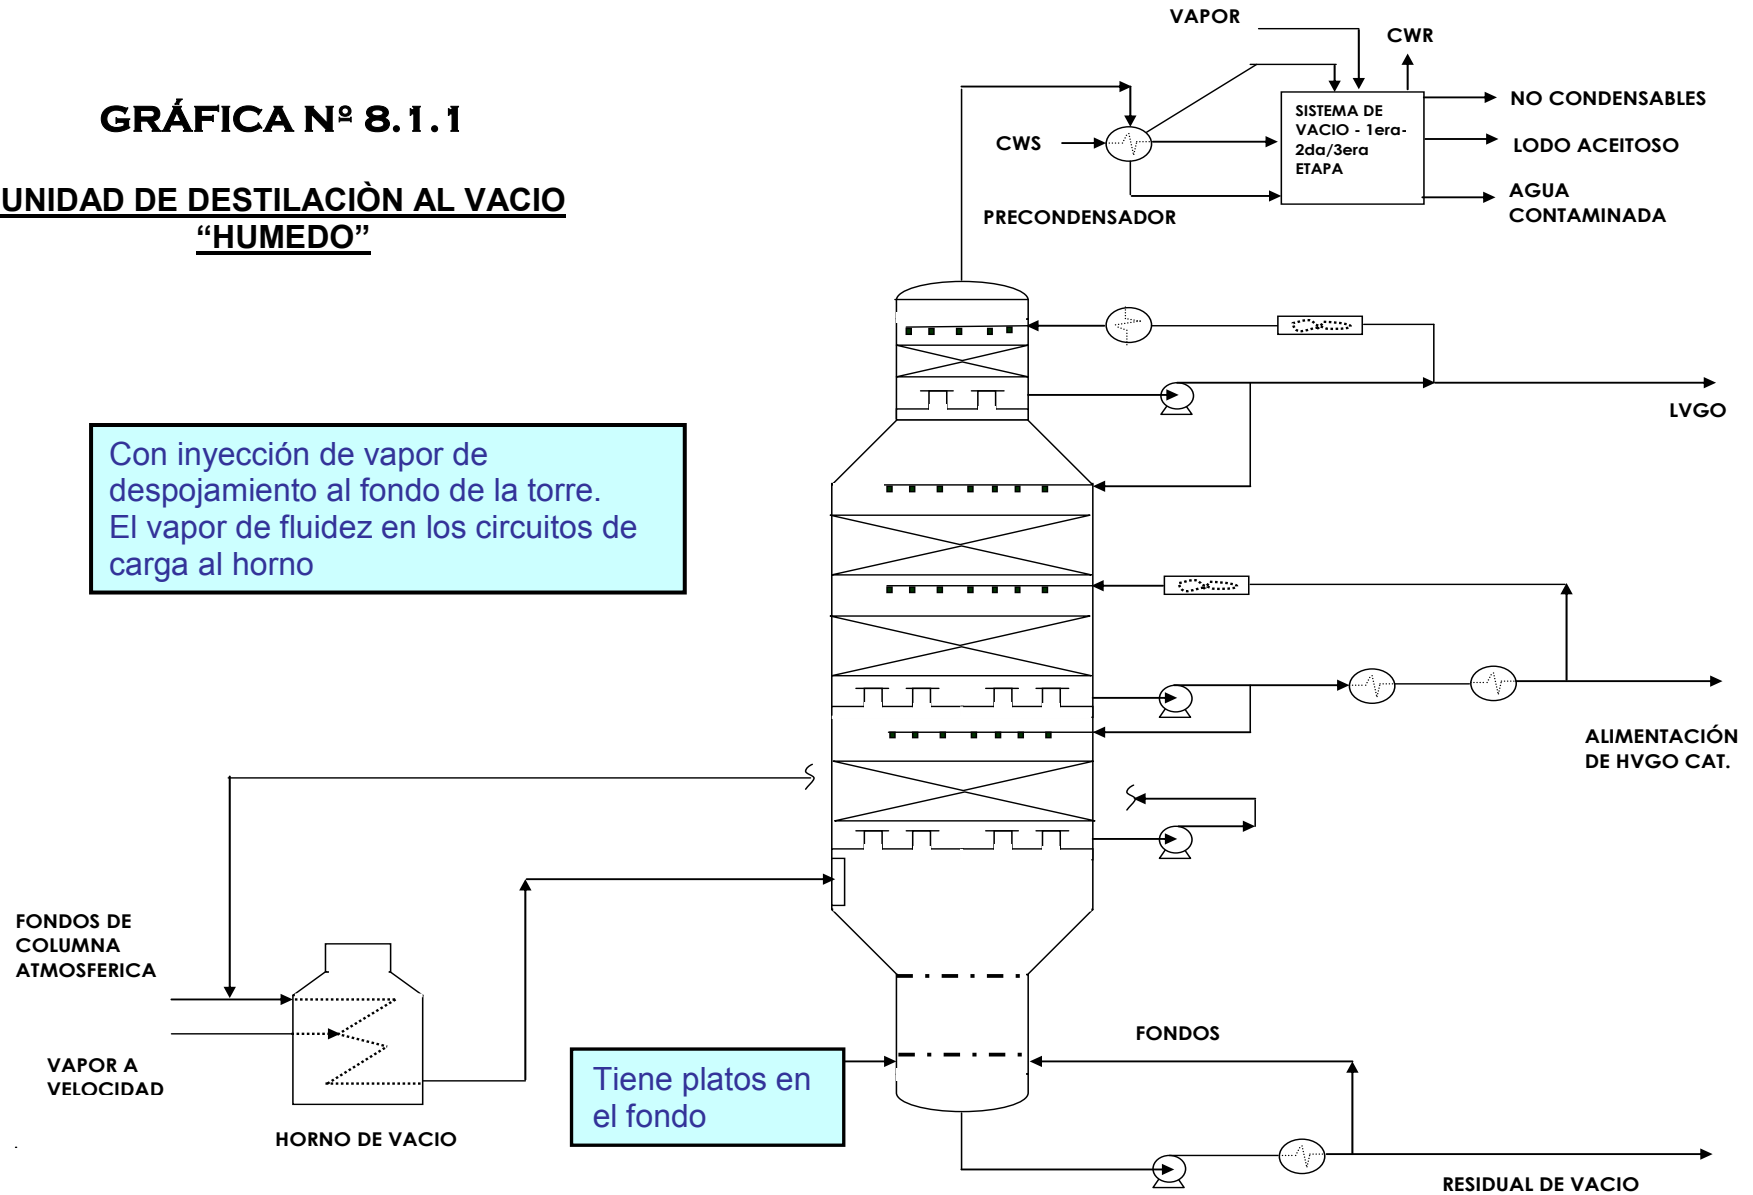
GRÁFICA Nº 8.1.1

UNIDAD DE DESTILACIÒN AL VACIO "HUMEDO"

Con inyección de vapor de despojamiento al fondo de la torre. El vapor de fluidez en los circuitos de carga al horno

VAPOR

CWR

CWS

SISTEMA DE VACIO - 1era-2da/3era ETAPA

NO CONDENSABLES

LODO ACEITOSO

AGUA CONTAMINADA

PRECONDENSADOR

LVGO

ALIMENTACIÓN DE HVGO CAT.

FONDOS DE COLUMNA ATMOSFERICA

VAPOR A VELOCIDAD

HORNO DE VACIO

Tiene platos en el fondo

FONDOS

RESIDUAL DE VACIO